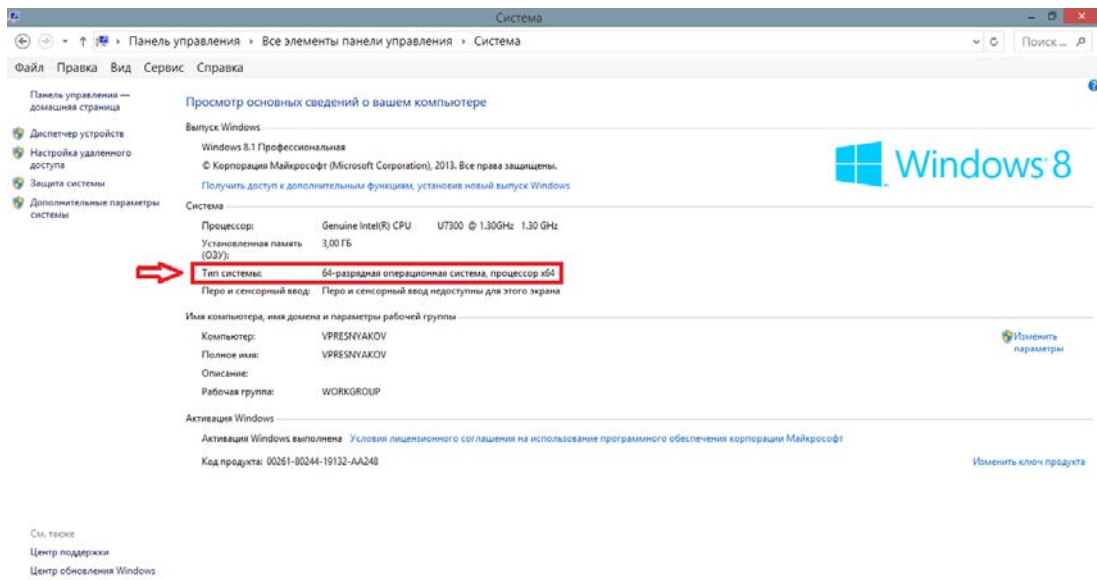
Система

Панель управления › Все элементы панели управления › Система

Поиск...

Файл Правка Вид Сервис Справка

Панель управления — домашняя страница

Диспетчер устройств

Настройка удаленного доступа

Защита системы

Дополнительные параметры системы

Просмотр основных сведений о вашем компьютере

Выпуск Windows

Windows 8.1 Профессиональная

© Корпорация Майкрософт (Microsoft Corporation), 2013. Все права защищены.

Получить доступ к дополнительным функциям, установив новый выпуск Windows

Windows 8

Система

| | |
|---|---|
| Процессор: | Genuine Intel(R) CPU U7300 @ 1.30GHz 1.30 GHz |
| Установленная память (ОЗУ): | 3,00 ГБ |
| Тип системы: | 64-разрядная операционная система, процессор x64 |
| Перо и сенсорный ввод: | Перо и сенсорный ввод недоступны для этого экрана |

Имя компьютера, имя домена и параметры рабочей группы

| | |
|---|---|
| Компьютер: | VPRESNYAKOV |
| Полное имя: | VPRESNYAKOV |
| Описание: | |
| Рабочая группа: | WORKGROUP |

Изменить параметры

Активация Windows

Активация Windows выполнена Условия лицензионного соглашения на использование программного обеспечения корпорации Майкрософт

Код продукта: 00261-80244-19132-AA248

Изменить ключ продукта

См. также

Центр поддержки

Центр обновления Windows